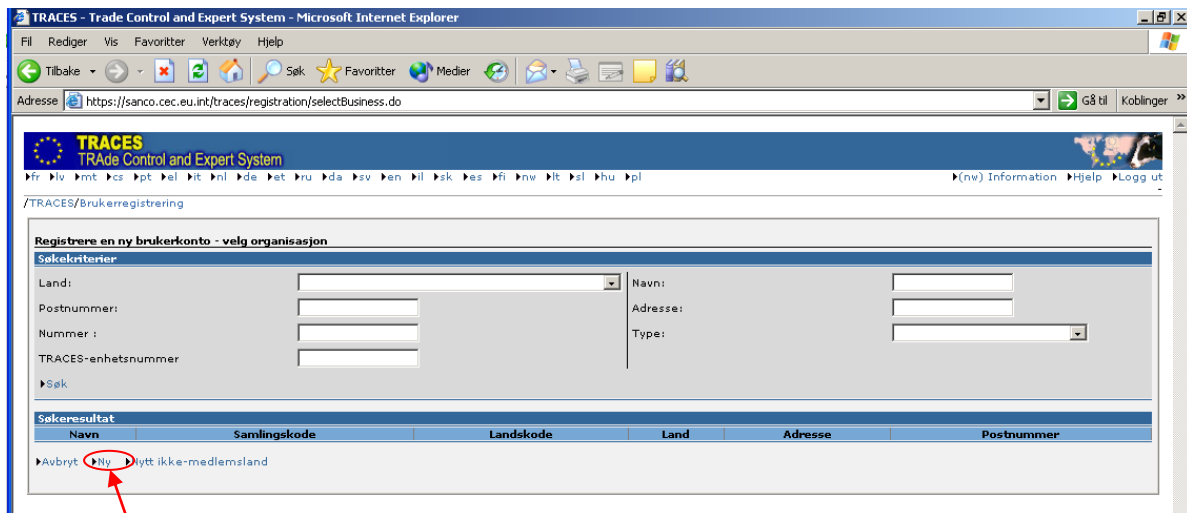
TRACES - Trade Control and Expert System - Microsoft Internet Explorer

Fil Rediger Vis Favoritter Verktøy Hjelp

Tilbake Søk Favoritter Medier

Adresse https://sanco.cec.eu.int/traces/registration/selectBusiness.do

Gå til Koblinger

TRACES
TRAde Control and Expert System

fr lv mt cs pt el it nl de et ru da sv en il sk es fi nw lt sl hu pl

(nw) Information Hjelp Logg ut

/TRACES/Brukerregistrering

Registrere en ny brukerkonto - velg organisasjon

Søkekriterier

Land:
Postnummer:
Nummer :
TRACES-enhetsnummer
Navn:
Adresse:
Type:

Søk

Søkeresultat

| Navn | Samlingskode | Landskode | Land | Adresse | Postnummer |
|---|---|---|---|---|---|

Avbryt Ny Nytt ikke-medlemsland